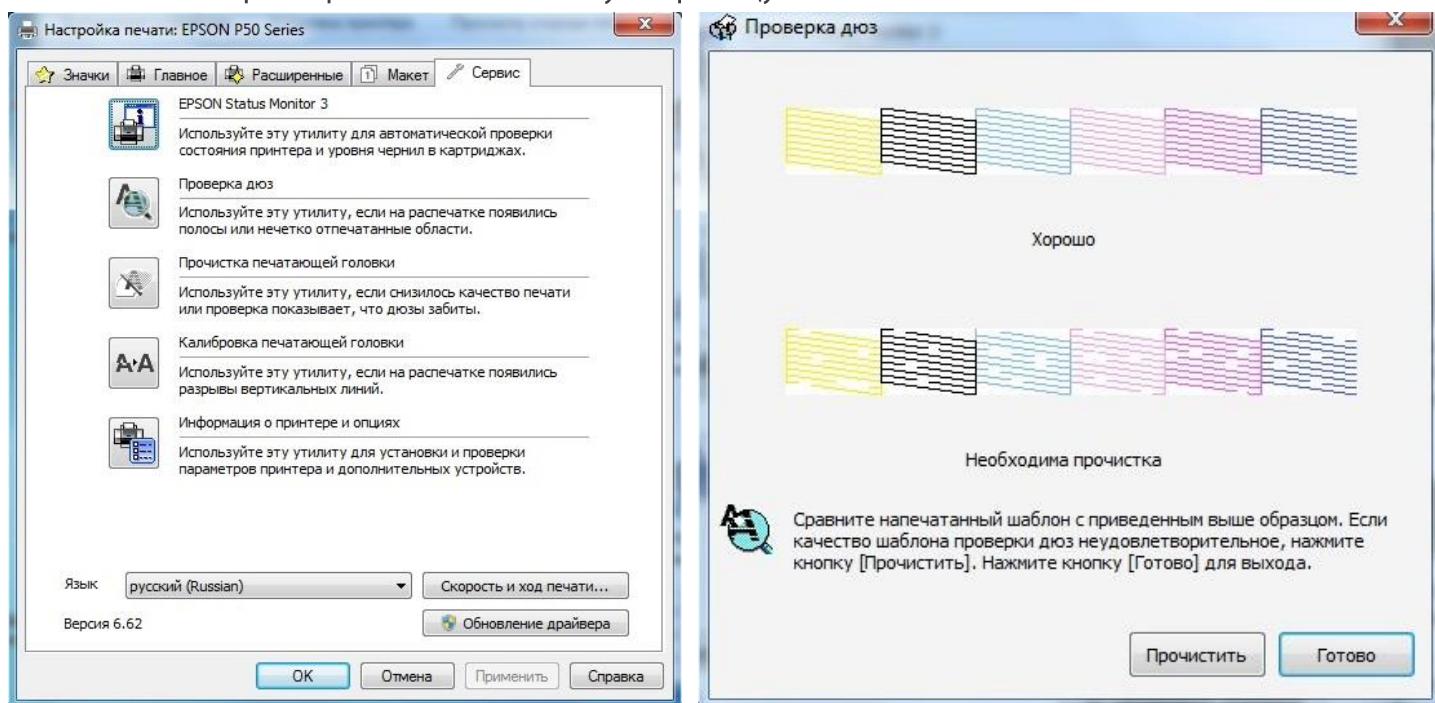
Настройка печати: EPSON P50 Series

Значки | Главное | Расширенные | Макет | Сервис

EPSON Status Monitor 3
Используйте эту утилиту для автоматической проверки состояния принтера и уровня чернил в картриджах.

Проверка дюз
Используйте эту утилиту, если на распечатке появились полосы или нечетко отпечатанные области.

Прочистка печатающей головки
Используйте эту утилиту, если снизилось качество печати или проверка показывает, что дюзы забиты.

Калибровка печатающей головки
Используйте эту утилиту, если на распечатке появились разрывы вертикальных линий.

Информация о принтере и опциях
Используйте эту утилиту для установки и проверки параметров принтера и дополнительных устройств.

Язык русский (Russian)
Скорость и ход печати...
Версия 6.62
Обновление драйвера

OK Отмена Применить Справка

Проверка дюз

Хорошо

Необходима прочистка

Сравните напечатанный шаблон с приведенным выше образцом. Если качество шаблона проверки дюз неудовлетворительное, нажмите кнопку [Прочистить]. Нажмите кнопку [Готово] для выхода.

Прочистить Готово